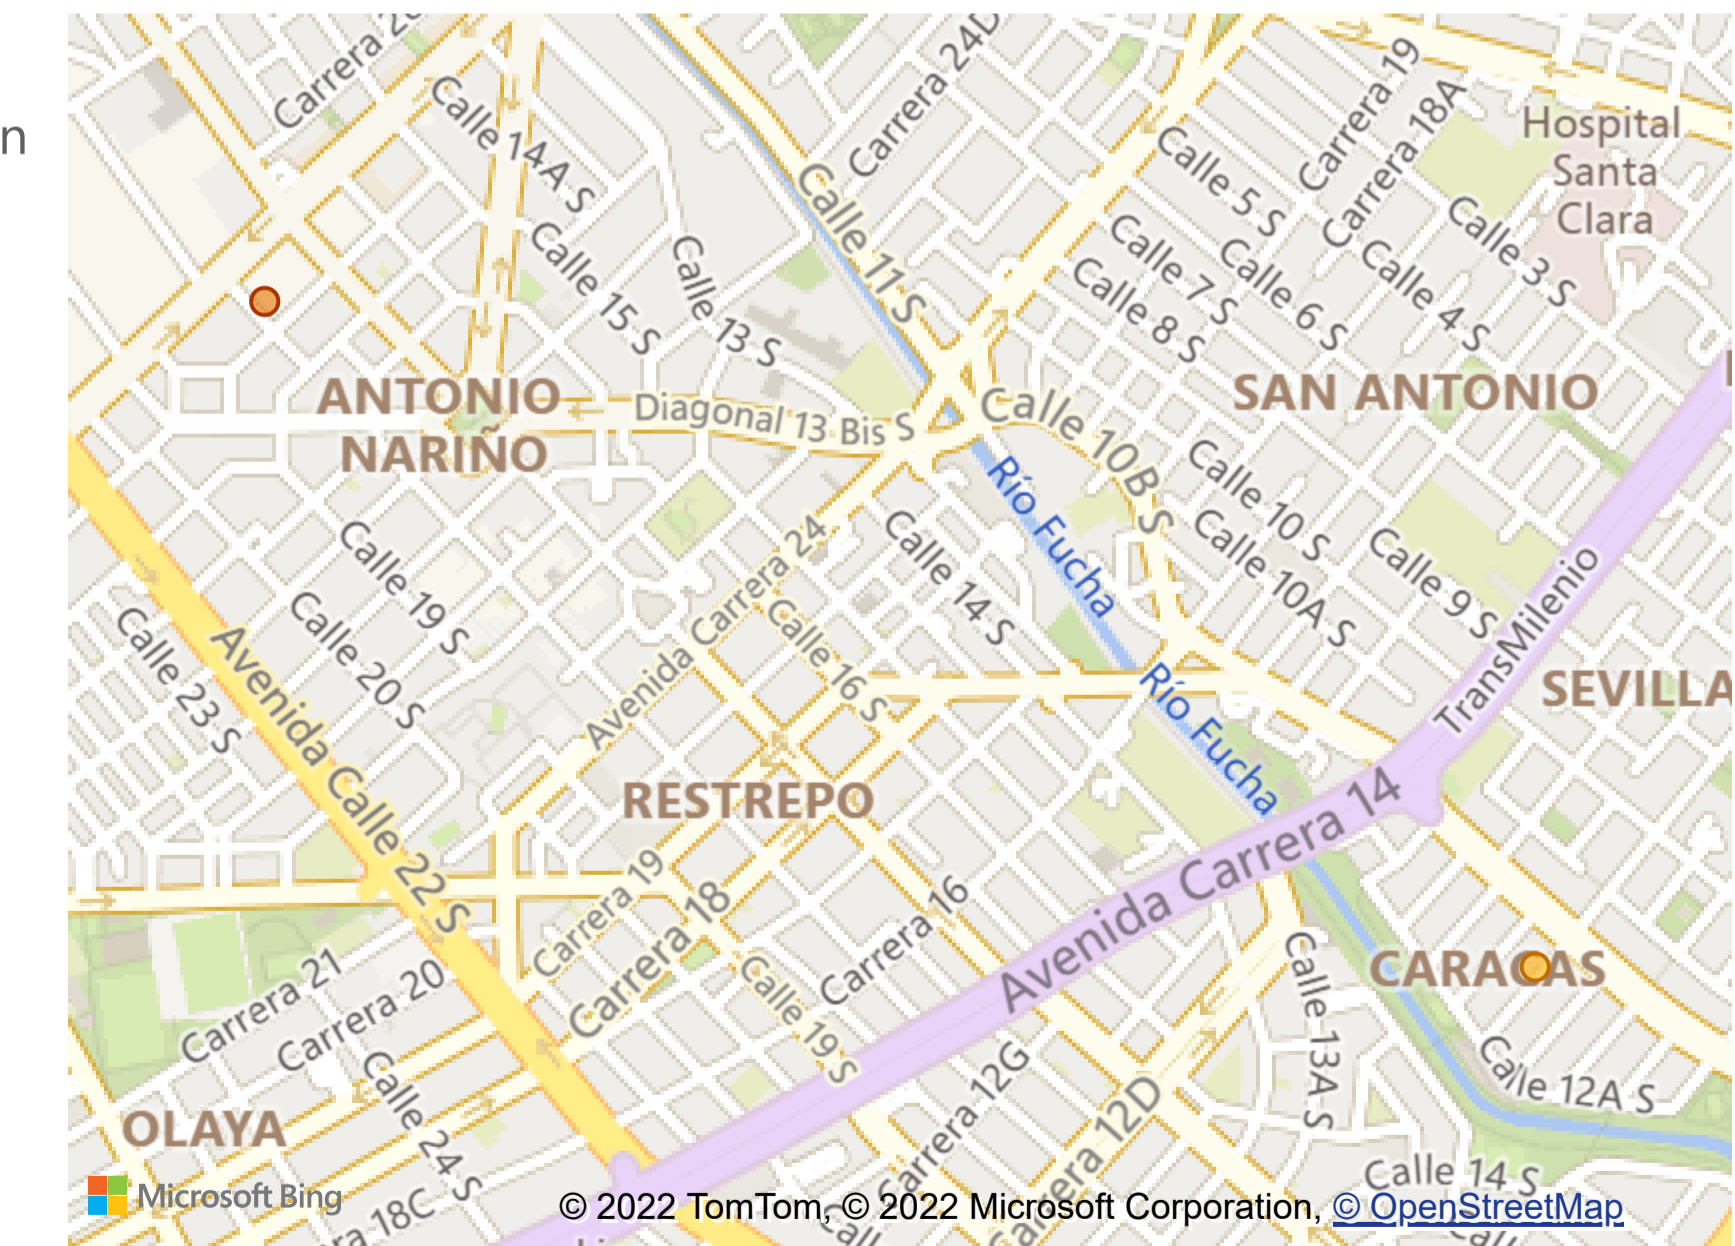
n

Carrera 2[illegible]
Calle 14A S
Carrera 24D
Calle 11 S
Carrera 19
Carrera 18A
Hospital Santa Clara
Calle 5 S
Calle 6 S
Calle 7 S
Calle 8 S
Calle 4 S
Calle 3 S
Calle 15 S
Calle 13 S
ANTONIO NARIÑO
Diagonal 13 Bis S
Calle 10B S
SAN ANTONIO
Calle 10 S
Calle 10A S
Calle 9 S
Río Fucha
Calle 14 S
Avenida Carrera 24
Calle 16 S
Calle 19 S
Calle 20 S
Calle 23 S
Avenida Calle 22 S
TransMilenio
SEVILLA
Río Fucha
RESTREPO
Avenida Carrera 14
Carrera 19
Carrera 18
Carrera 16
CARACAS
Calle 19 S
Carrera 21
Carrera 20
Calle 24 S
Carrera 12G
Carrera 12D
Calle 13A S
Calle 12A S
Calle 14 S
OLAYA
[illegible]a 18C
Microsoft Bing
© 2022 TomTom, © 2022 Microsoft Corporation, © OpenStreetMap